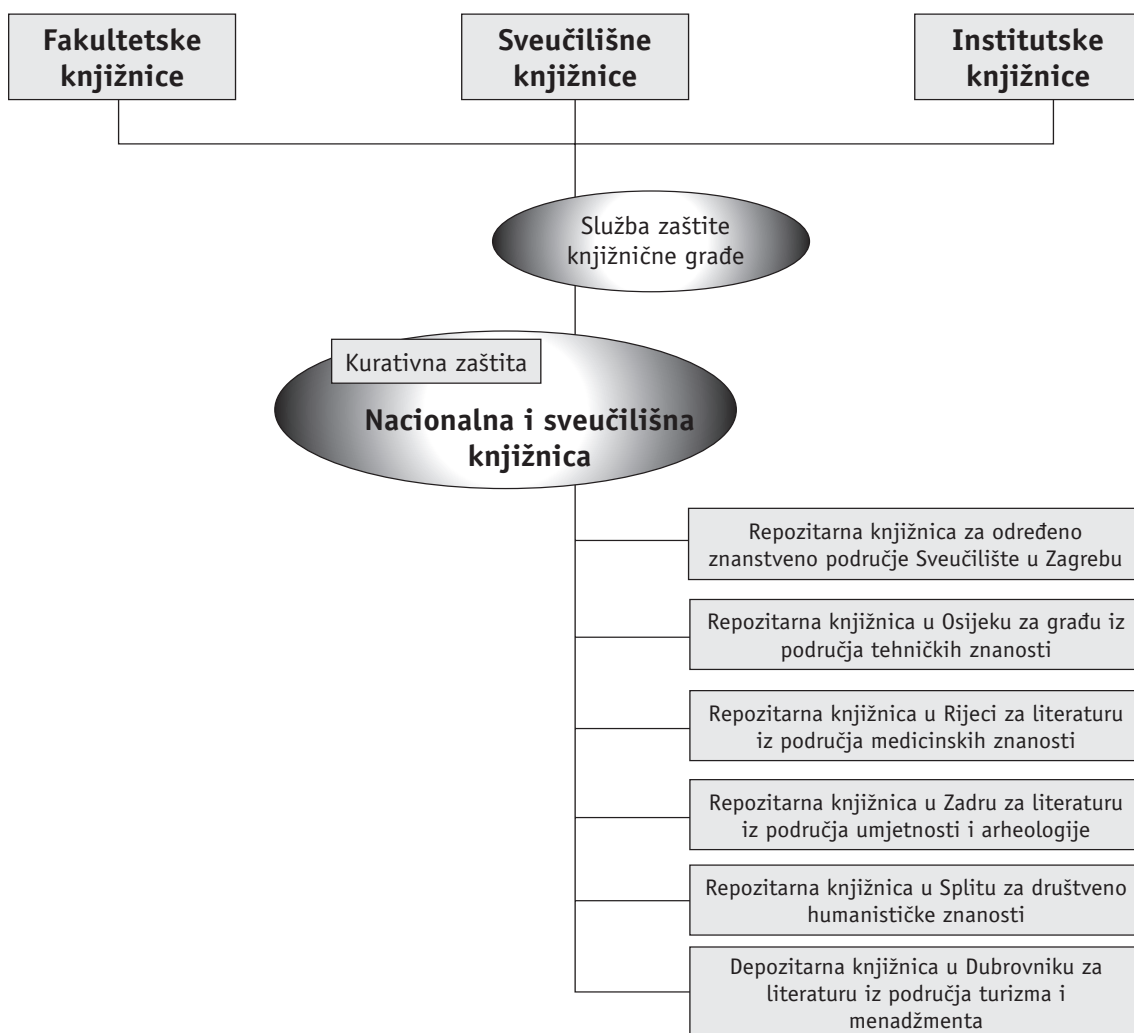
Fakultetske knjižnice

Sveučilišne knjižnice

Institutske knjižnice

Služba zaštite knjižnične građe

Kurativna zaštita

Nacionalna i sveučilišna knjižnica

Repozitarna knjižnica za određeno znanstveno područje Sveučilište u Zagrebu

Repozitarna knjižnica u Osijeku za građu iz područja tehničkih znanosti

Repozitarna knjižnica u Rijeci za literaturu iz područja medicinskih znanosti

Repozitarna knjižnica u Zadru za literaturu iz područja umjetnosti i arheologije

Repozitarna knjižnica u Splitu za društveno humanističke znanosti

Depozitarna knjižnica u Dubrovniku za literaturu iz područja turizma i menadžmenta